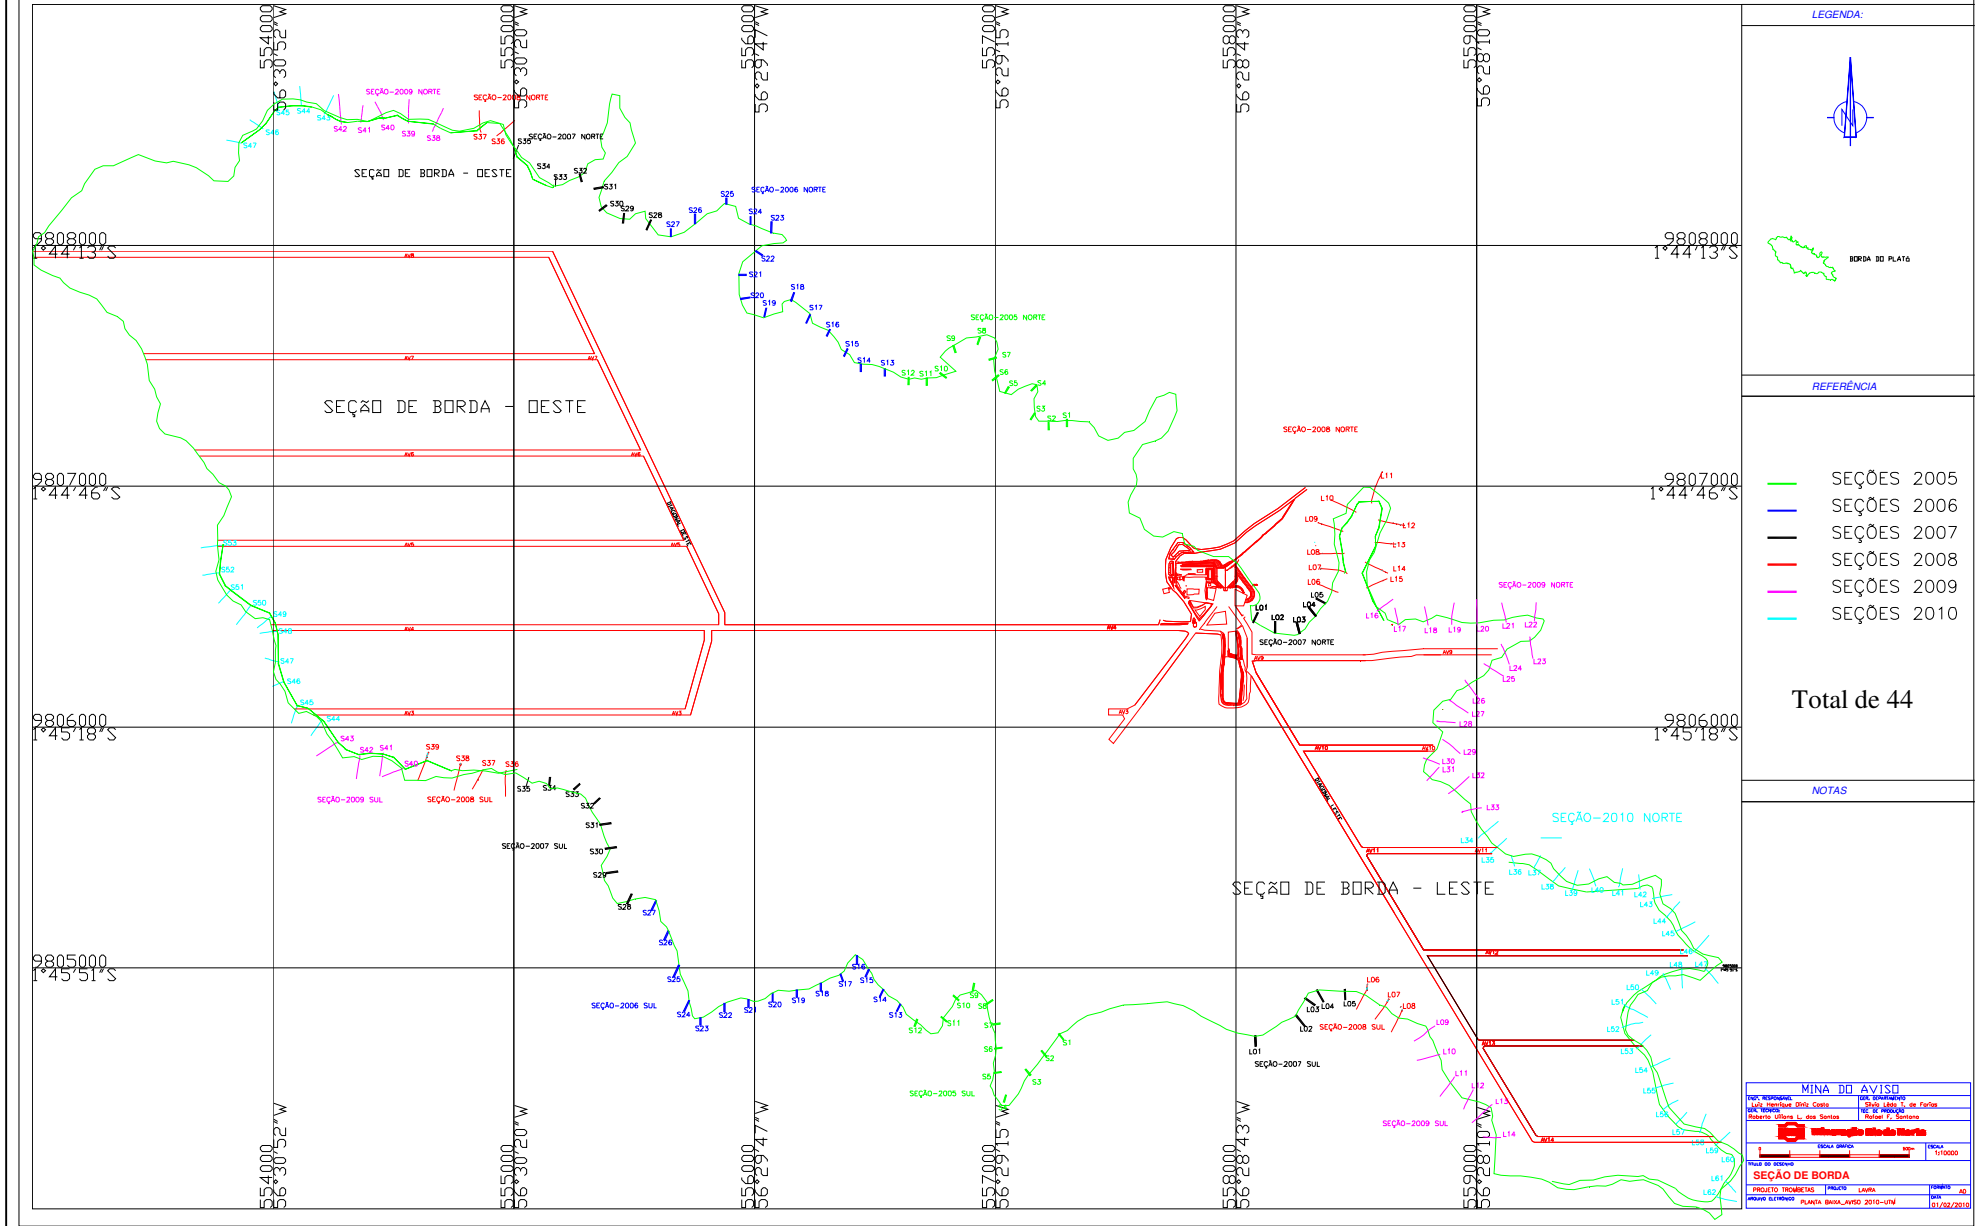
554000 56°30'52"W
555000 56°30'20"W
556000 56°29'47"W
557000 56°29'15"W
558000 56°28'43"W
559000 56°28'10"W

LEGENDA:

BORDA DO PLATÔ

REFERÊNCIA

9808000 1°44'13"S
9807000 1°44'46"S
9806000 1°45'18"S
9805000 1°45'51"S

SEÇÃO-2009 NORTE
SEÇÃO-2008 NORTE
SEÇÃO-2007 NORTE
SEÇÃO DE BORDA - OESTE
SEÇÃO-2006 NORTE
SEÇÃO-2005 NORTE
SEÇÃO-2008 NORTE
SEÇÃO-2009 NORTE
SEÇÃO-2007 NORTE

SEÇÃO DE BORDA - OESTE

| | |
|---|---|
| | SEÇÕES 2005 |
| | SEÇÕES 2006 |
| | SEÇÕES 2007 |
| | SEÇÕES 2008 |
| | SEÇÕES 2009 |
| | SEÇÕES 2010 |

Total de 44

NOTAS

SEÇÃO-2010 NORTE

SEÇÃO-2009 SUL
SEÇÃO-2008 SUL
SEÇÃO-2007 SUL
SEÇÃO DE BORDA - LESTE
SEÇÃO-2006 SUL
SEÇÃO-2005 SUL
SEÇÃO-2008 SUL
SEÇÃO-2007 SUL
SEÇÃO-2009 SUL

MINA DO AVISO
Luiz Henrique Diniz Costa
Silvio Lêdo T. de Farias
Roberto Ulisses L. dos Santos
Rafael F. Santana
Mineração Rio do Norte
1:10000
SEÇÃO DE BORDA
PROJETO TROMBETAS
LAVRA
PLANTA BAIXA_AVISO 2010-UTM
01/02/2010